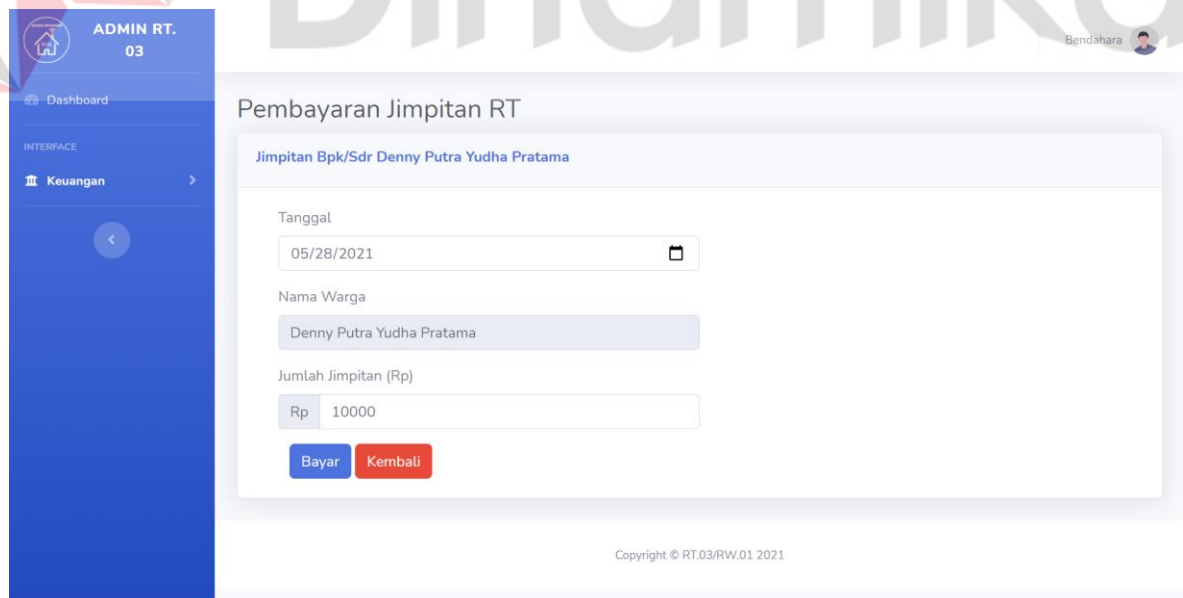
ADMIN RT. 03

Dashboard

INTERFACE

Keuangan

Bendahara

Pembayaran Jimpitan RT

Jimpitan Bpk/Sdr Denny Putra Yudha Pratama

Tanggal

05/28/2021

Nama Warga

Denny Putra Yudha Pratama

Jumlah Jimpitan (Rp)

Rp 10000

Bayar Kembali

Copyright © RT.03/RW.01 2021